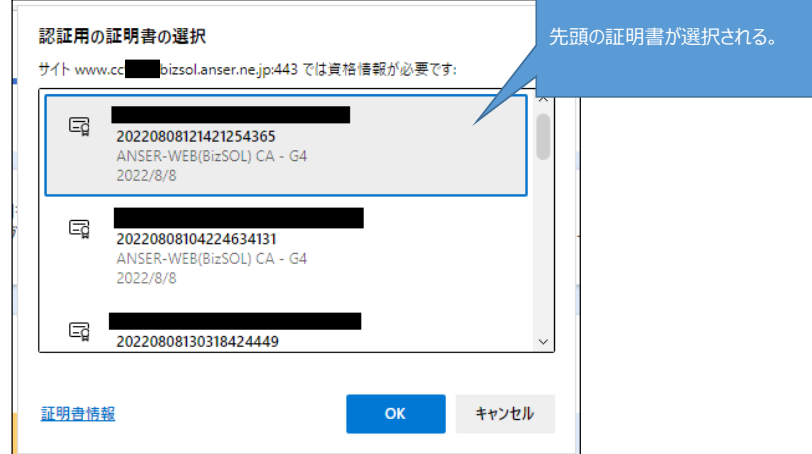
認証用の証明書の選択

先頭の証明書が選択される。

サイト www.cc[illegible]bizsol.anser.ne.jp:443 では資格情報が必要です:

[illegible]
20220808121421254365
ANSER-WEB(BizSOL) CA - G4
2022/8/8

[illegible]
20220808104224634131
ANSER-WEB(BizSOL) CA - G4
2022/8/8

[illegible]
20220808130318424449

証明書情報

OK

キャンセル